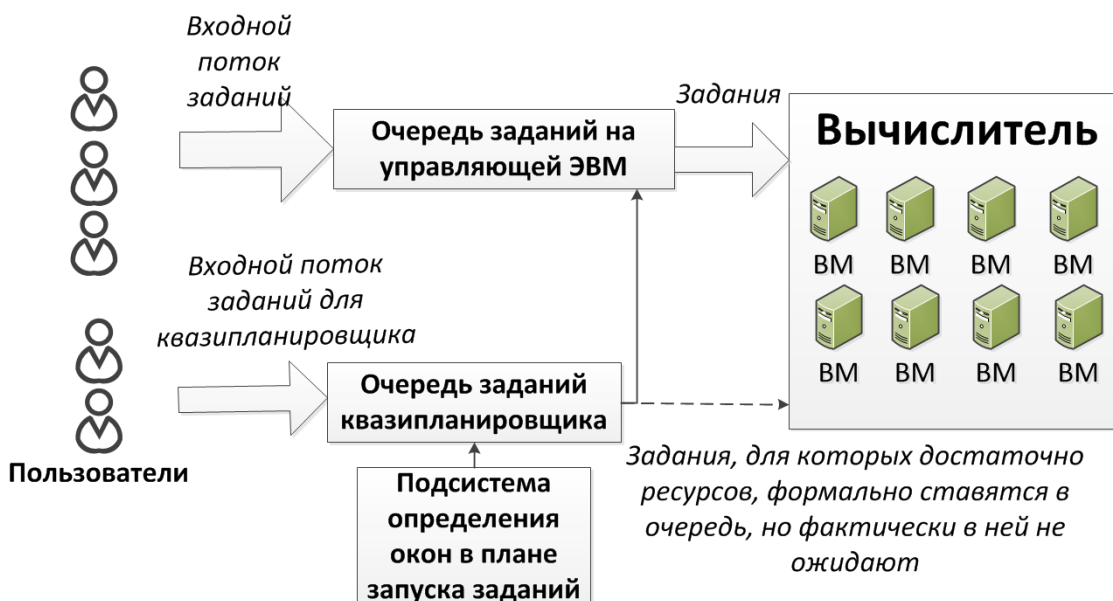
Входной поток заданий

Очередь заданий на управляющей ЭВМ

Задания

Вычислитель

ВМ ВМ ВМ ВМ

ВМ ВМ ВМ ВМ

Входной поток заданий для квазипланировщика

Очередь заданий квазипланировщика

Пользователи

Подсистема определения окон в плане запуска заданий

Задания, для которых достаточно ресурсов, формально ставятся в очередь, но фактически в ней не ожидают